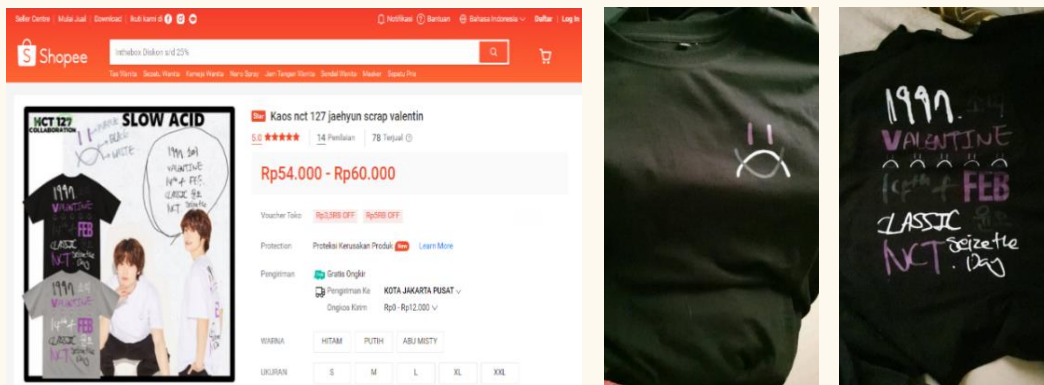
Seller Centre | Mulai Jual | Download | Ikuti kami di

Notifikasi Bantuan Bahasa Indonesia Daftar | Log In

Shopee

Inthebox Diskon s/d 25%

Tas Wanita Sepatu Wanita Kemeja Wanita Nano Spray Jam Tangan Wanita Sendal Wanita Masker Sepatu Pria

NCT 127 COLLABORATION

SLOW ACID

BLACK WHITE

1997 VALENTINE 14th FEB CLASSIC NCT Seizette Day

Star Kaos nct 127 jaehyun scrap valentin

5.0 ★★★★★ | 14 Penilaian | 78 Terjual

Rp54.000 - Rp60.000

Voucher Toko Rp3,5RB OFF Rp5RB OFF

Protection Proteksi Kerusakan Produk Baru Learn More

Pengiriman Gratis Ongkir

Pengiriman Ke KOTA JAKARTA PUSAT

Ongkos Kirim Rp0 - Rp12.000

WARNA HITAM PUTIH ABU MISTY

UKURAN S M L XL XXL

1997. VALENTINE 14th FEB CLASSIC NCT Seizette Day